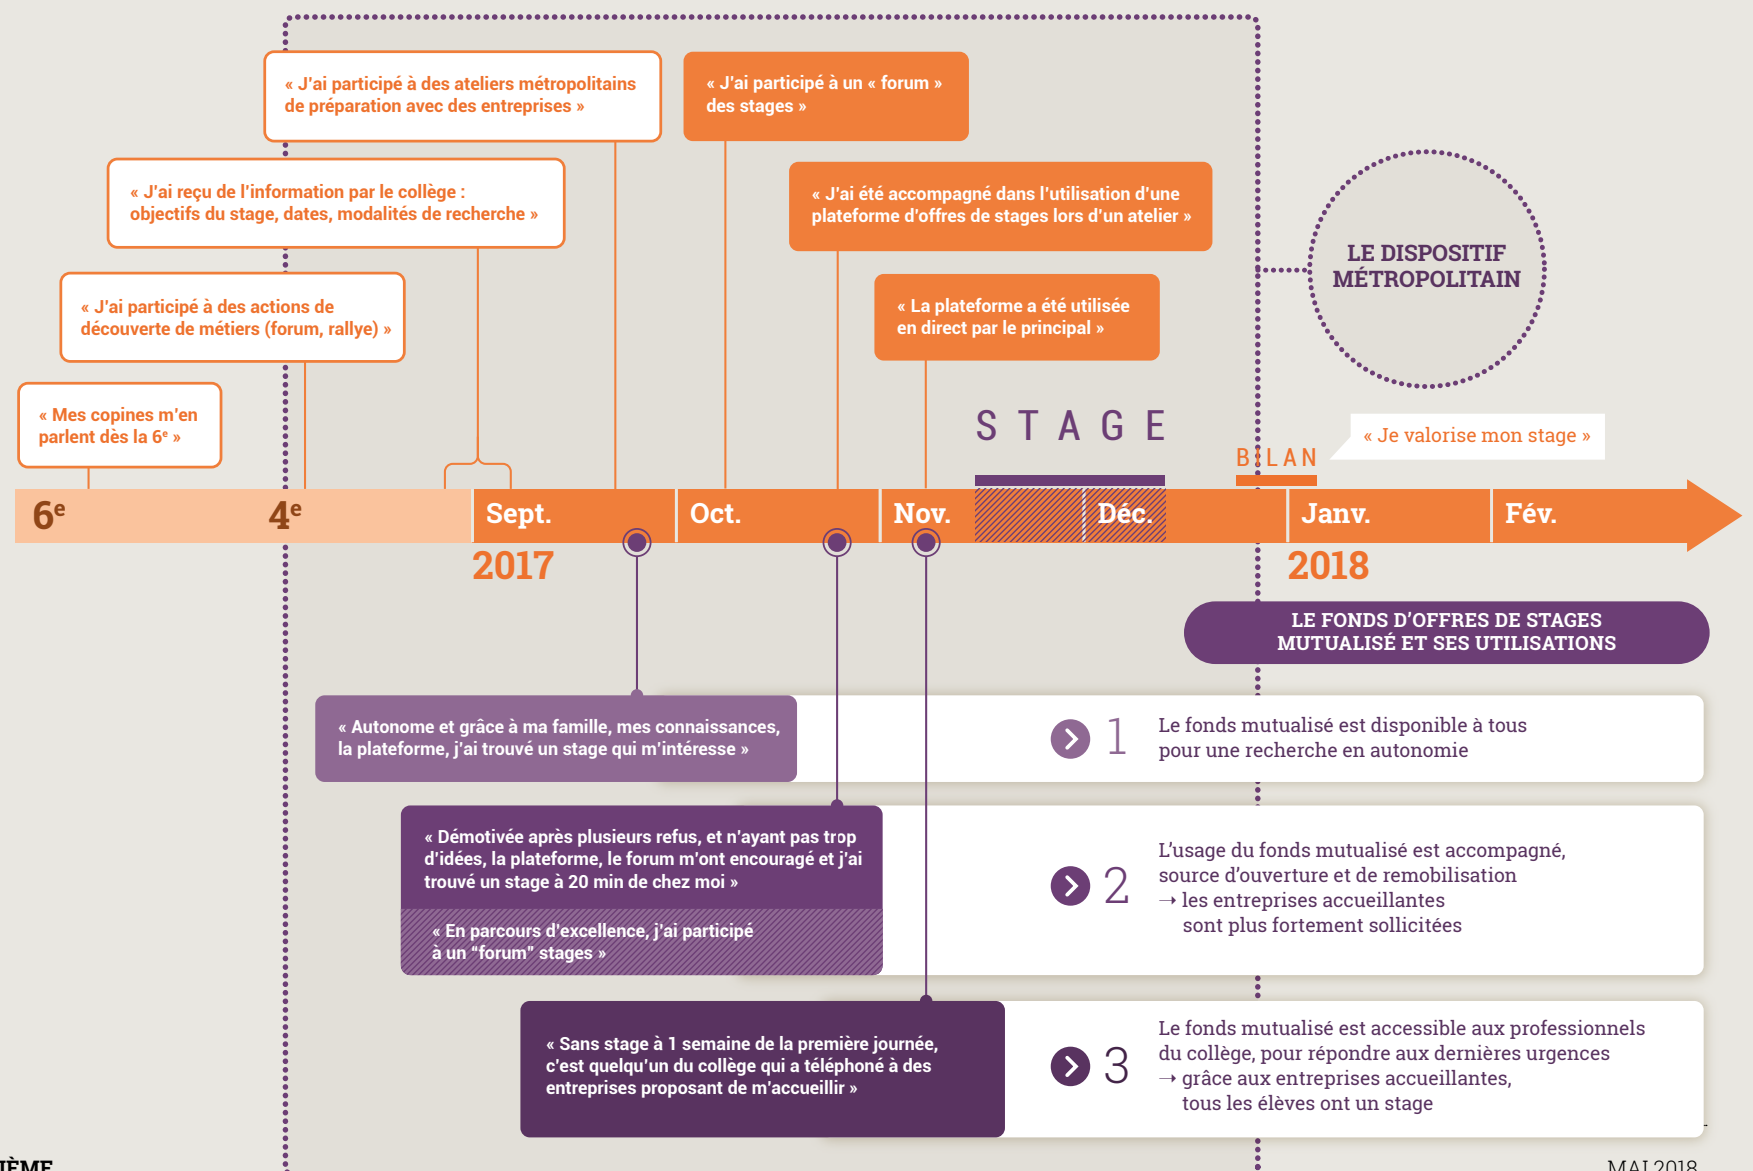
« J'ai participé à des ateliers métropolitains de préparation avec des entreprises »

« J'ai participé à un « forum » des stages »

« J'ai reçu de l'information par le collège : objectifs du stage, dates, modalités de recherche »

« J'ai été accompagné dans l'utilisation d'une plateforme d'offres de stages lors d'un atelier »

« J'ai participé à des actions de découverte de métiers (forum, rallye) »

« La plateforme a été utilisée en direct par le principal »

LE DISPOSITIF MÉTROPOLITAIN

« Mes copines m'en parlent dès la 6e »

STAGE

BILAN

« Je valorise mon stage »

6e

4e

Sept.

Oct.

Nov.

Déc.

Janv.

Fév.

2017

2018

LE FONDS D'OFFRES DE STAGES MUTUALISÉ ET SES UTILISATIONS

« Autonome et grâce à ma famille, mes connaissances, la plateforme, j'ai trouvé un stage qui m'intéresse »

1 Le fonds mutualisé est disponible à tous pour une recherche en autonomie

« Démotivée après plusieurs refus, et n'ayant pas trop d'idées, la plateforme, le forum m'ont encouragé et j'ai trouvé un stage à 20 min de chez moi »

« En parcours d'excellence, j'ai participé à un "forum" stages »

2 L'usage du fonds mutualisé est accompagné, source d'ouverture et de remobilisation
→ les entreprises accueillantes sont plus fortement sollicitées

« Sans stage à 1 semaine de la première journée, c'est quelqu'un du collège qui a téléphoné à des entreprises proposant de m'accueillir »

3 Le fonds mutualisé est accessible aux professionnels du collège, pour répondre aux dernières urgences
→ grâce aux entreprises accueillantes, tous les élèves ont un stage

IÈME

MAI 2018